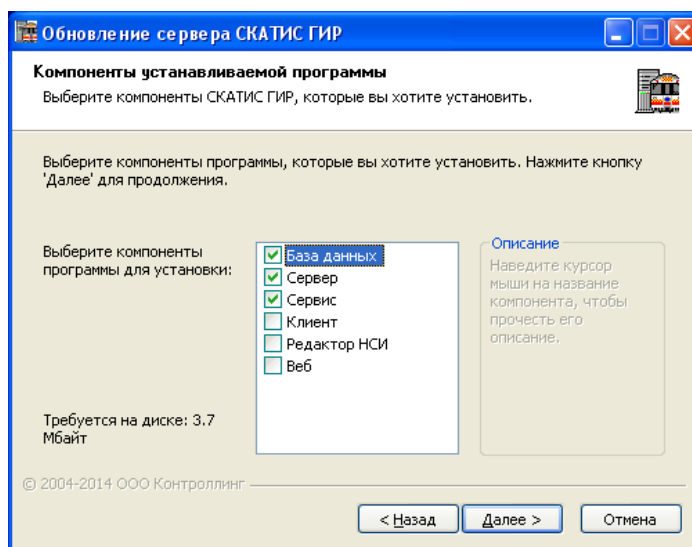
Обновление сервера СКАТИС ГИР

Компоненты устанавливаемой программы
Выберите компоненты СКАТИС ГИР, которые вы хотите установить.

Выберите компоненты программы, которые вы хотите установить. Нажмите кнопку 'Далее' для продолжения.

Выберите компоненты программы для установки:

База данных
Сервер
Сервис
Клиент
Редактор НСИ
Веб

Описание
Наведите курсор мыши на название компонента, чтобы прочесть его описание.

Требуется на диске: 3.7 Мбайт

© 2004-2014 ООО Контроллинг

< Назад
Далее >
Отмена